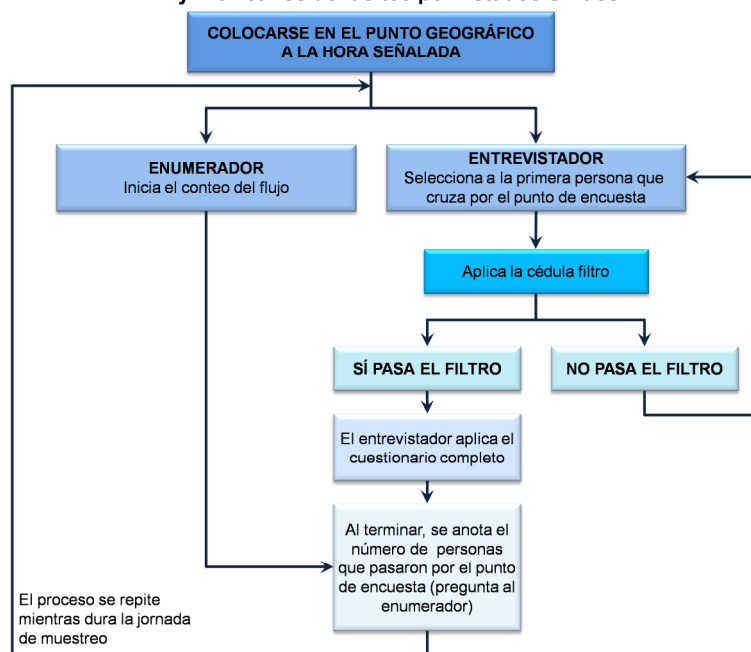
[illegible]

COLOCARSE EN EL PUNTO GEOGRÁFICO A LA HORA SEÑALADA

ENUMERADOR
Inicia el conteo del flujo

ENTREVISTADOR
Selecciona a la primera persona que cruza por el punto de encuesta

Aplica la cédula filtro

SÍ PASA EL FILTRO

NO PASA EL FILTRO

El entrevistador aplica el cuestionario completo

Al terminar, se anota el número de personas que pasaron por el punto de encuesta (pregunta al enumerador)

El proceso se repite mientras dura la jornada de muestreo